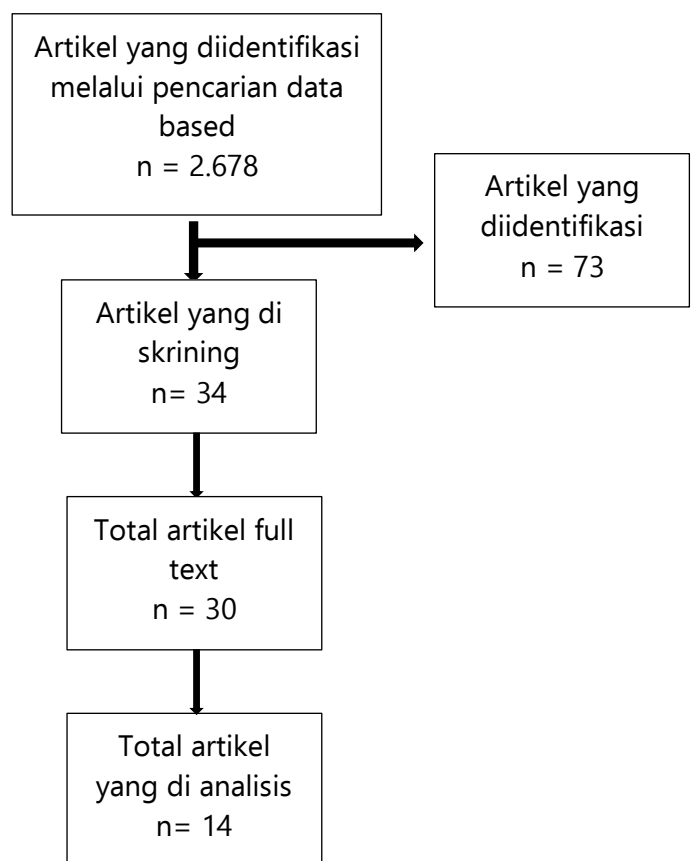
Artikel yang diidentifikasi melalui pencarian data based
n = 2.678

Artikel yang diidentifikasi
n = 73

Artikel yang di skrining
n= 34

Total artikel full text
n = 30

Total artikel yang di analisis
n= 14